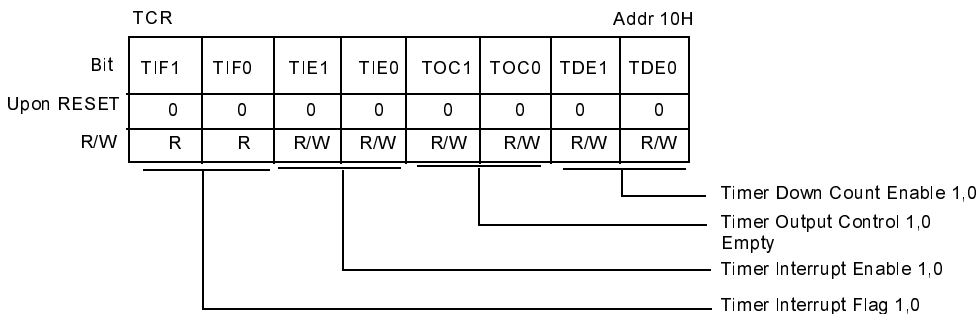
TCR

Addr 10H

| Bit | TIF1 | TIF0 | TIE1 | TIE0 | TOC1 | TOC0 | TDE1 | TDE0 |
|---|---|---|---|---|---|---|---|---|
| Upon RESET | 0 | 0 | 0 | 0 | 0 | 0 | 0 | 0 |
| R/W | R | R | R/W | R/W | R/W | R/W | R/W | R/W |

Timer Down Count Enable 1,0

Timer Output Control 1,0
Empty

Timer Interrupt Enable 1,0

Timer Interrupt Flag 1,0